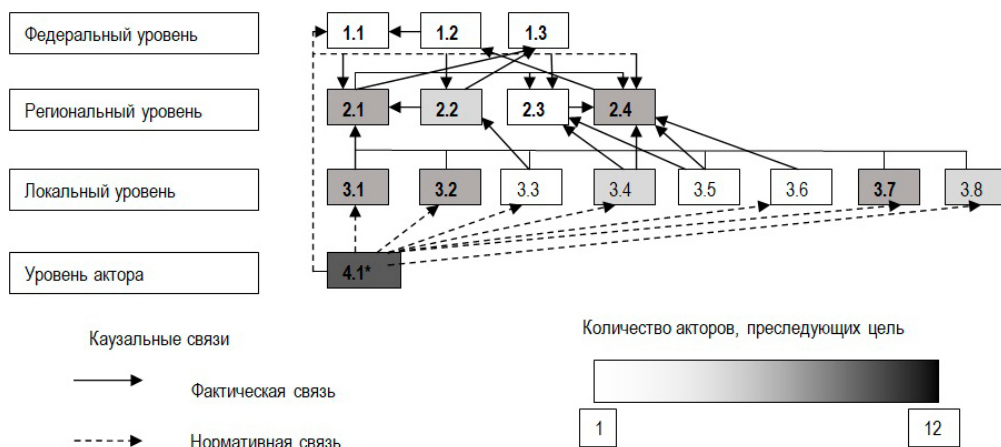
Федеральный уровень

Региональный уровень

Локальный уровень

Уровень актора

1.1

1.2

1.3

2.1

2.2

2.3

2.4

3.1

3.2

3.3

3.4

3.5

3.6

3.7

3.8

4.1*

Каузальные связи

Фактическая связь

Нормативная связь

Количество акторов, преследующих цель

1

12